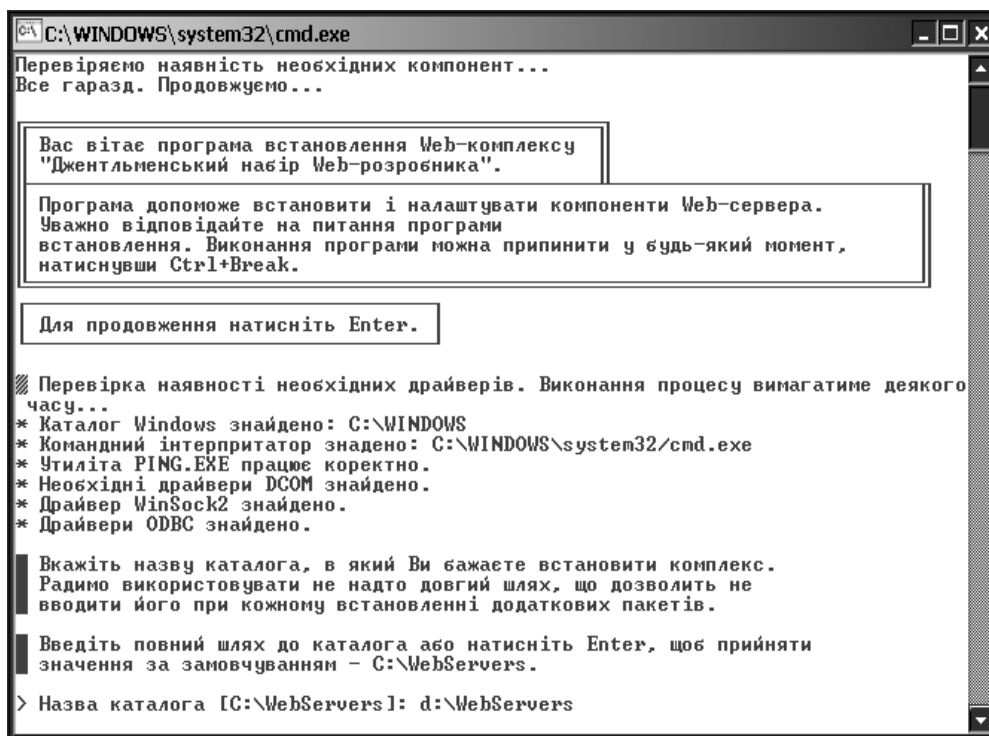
C:\WINDOWS\system32\cmd.exe

Перевіряємо наявність необхідних компонент...
Все гаразд. Продовжуємо...

Вас вітає програма встановлення Web-комплексу "Джентльменський набір Web-розробника".

Програма допоможе встановити і налаштувати компоненти Web-сервера. Уважно відповідайте на питання програми встановлення. Виконання програми можна припинити у будь-який момент, натиснувши Ctrl+Break.

Для продовження натисніть Enter.

Перевірка наявності необхідних драйверів. Виконання процесу вимагатиме деякого часу...
* Каталог Windows знайдено: C:\WINDOWS
* Командний інтерпритатор знадено: C:\WINDOWS\system32/cmd.exe
* Утиліта PING.EXE працює коректно.
* Необхідні драйвери DCOM знайдено.
* Драйвер WinSock2 знайдено.
* Драйвери ODBC знайдено.

Вкажіть назву каталога, в який Ви бажаєте встановити комплекс. Радимо використовувати не надто довгий шлях, що дозволить не вводити його при кожному встановленні додаткових пакетів.

Введіть повний шлях до каталога або натисніть Enter, щоб прийняти значення за замовчуванням – C:\WebServers.

> Назва каталога [C:\WebServers]: d:\WebServers